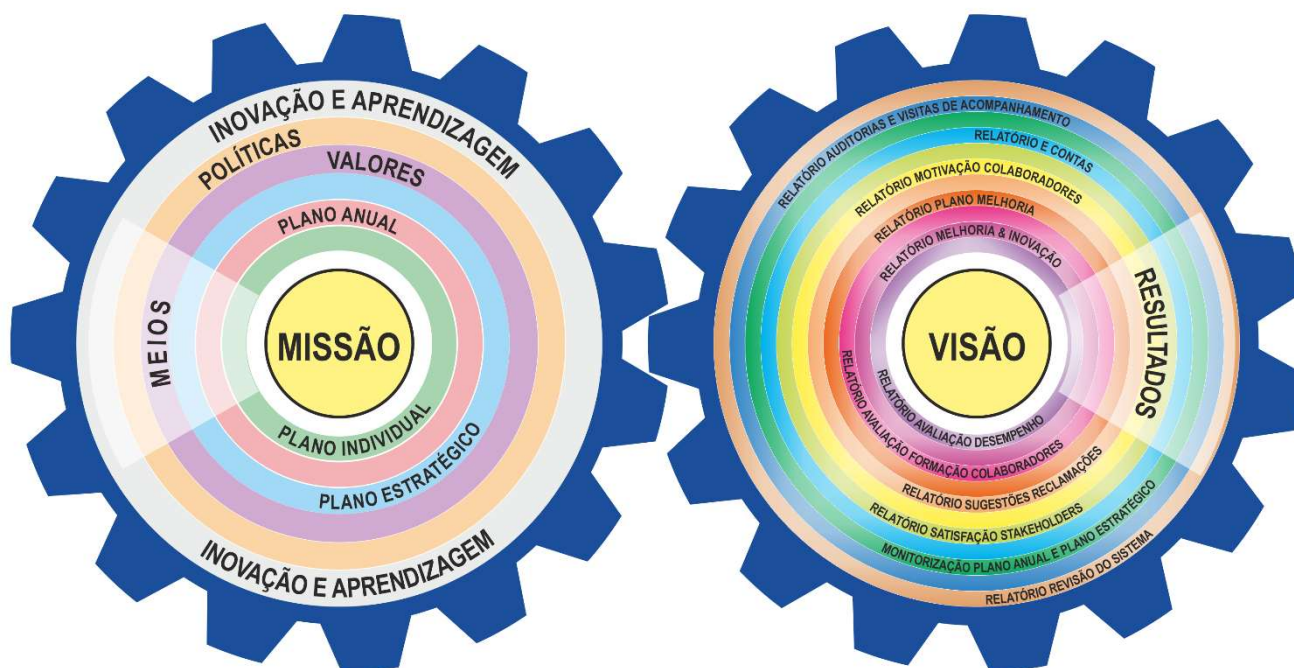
INOVAÇÃO E APRENDIZAGEM
POLÍTICAS
VALORES
PLANO ANUAL
MEIOS
MISSÃO
PLANO INDIVIDUAL
PLANO ESTRATÉGICO
INOVAÇÃO E APRENDIZAGEM

RELATÓRIO AUDITORIAS E VISITAS DE ACOMPANHAMENTO
RELATÓRIO E CONTAS
RELATÓRIO MOTIVAÇÃO COLABORADORES
RELATÓRIO PLANO MELHORIA
RELATÓRIO MELHORIA & INOVAÇÃO
RESULTADOS
VISÃO
RELATÓRIO AVALIAÇÃO DESEMPENHO
RELATÓRIO AVALIAÇÃO FORMAÇÃO COLABORADORES
RELATÓRIO SUGESTÕES RECLAMAÇÕES
RELATÓRIO SATISFAÇÃO STAKEHOLDERS
MONITORIZAÇÃO PLANO ANUAL E PLANO ESTRATÉGICO
RELATÓRIO REVISÃO DO SISTEMA